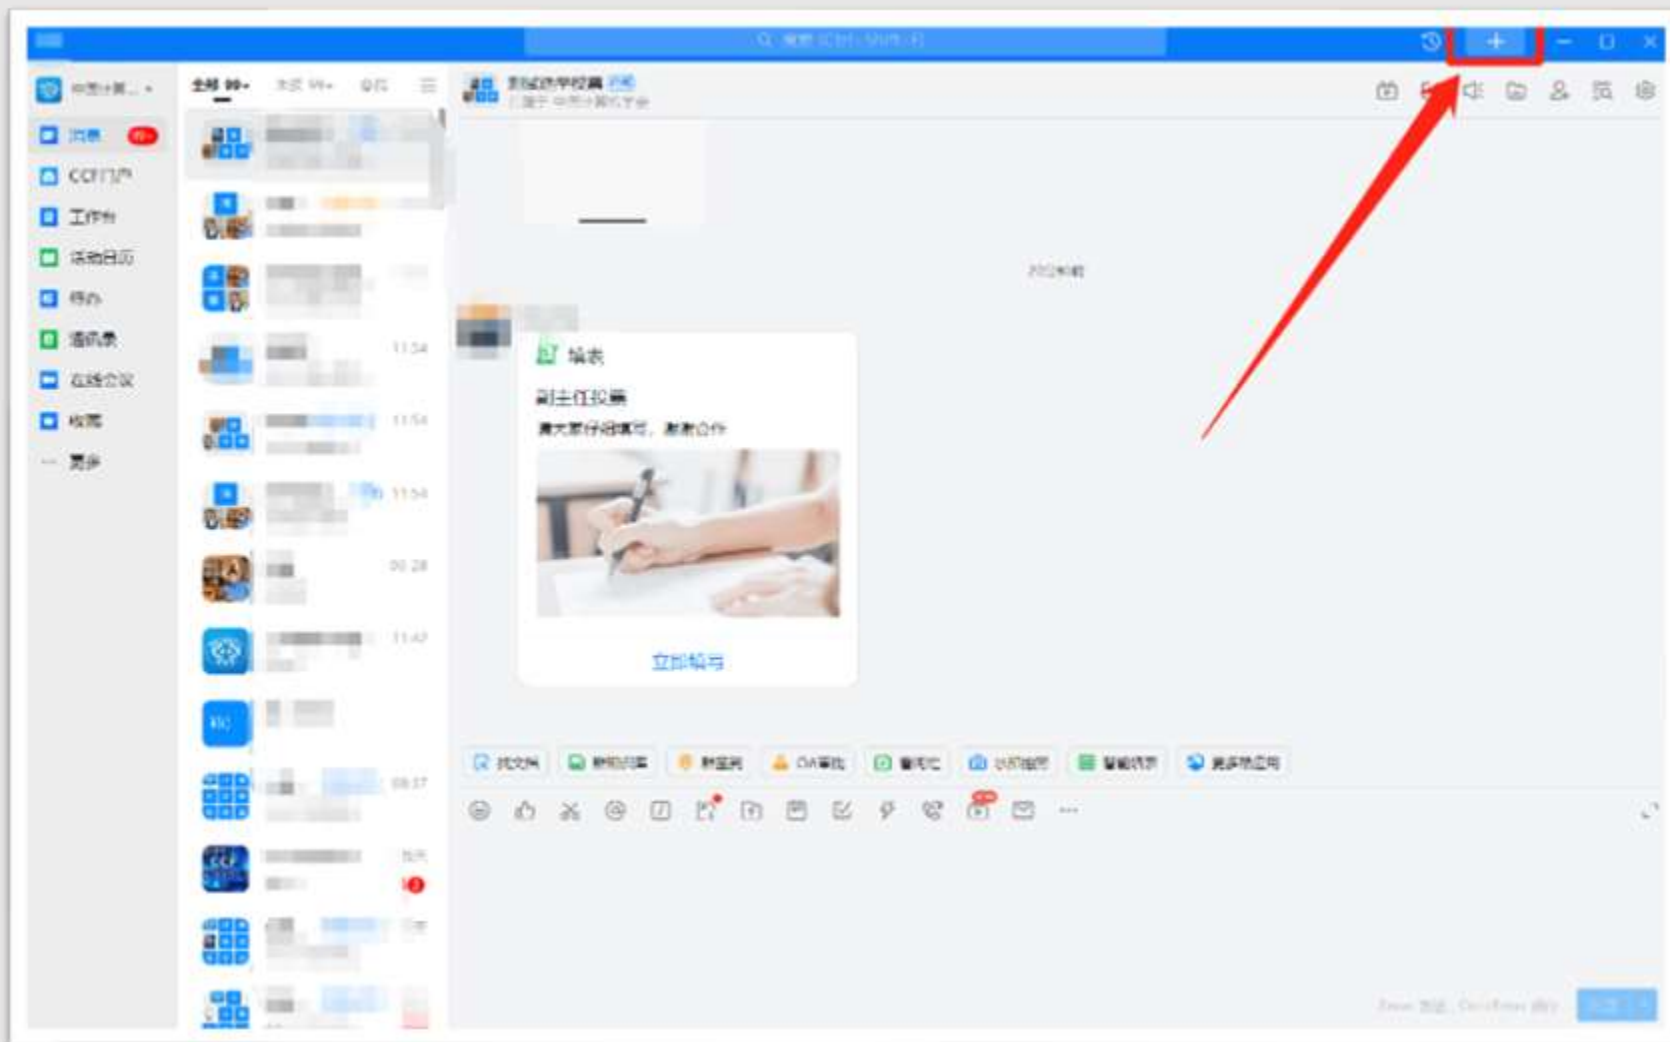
消息
CCF门户
工作台
活动日历
待办
通讯录
在线会议
收藏
更多

全部
未读
单聊

11:54
11:54
11:54
00:28
11:42
08:37

填表
副主任投票
请大家仔细填写，谢谢合作
立即填写

找文档
群相册
群直播
OA审批
群笔记
访问链接
智能表格
更多群应用